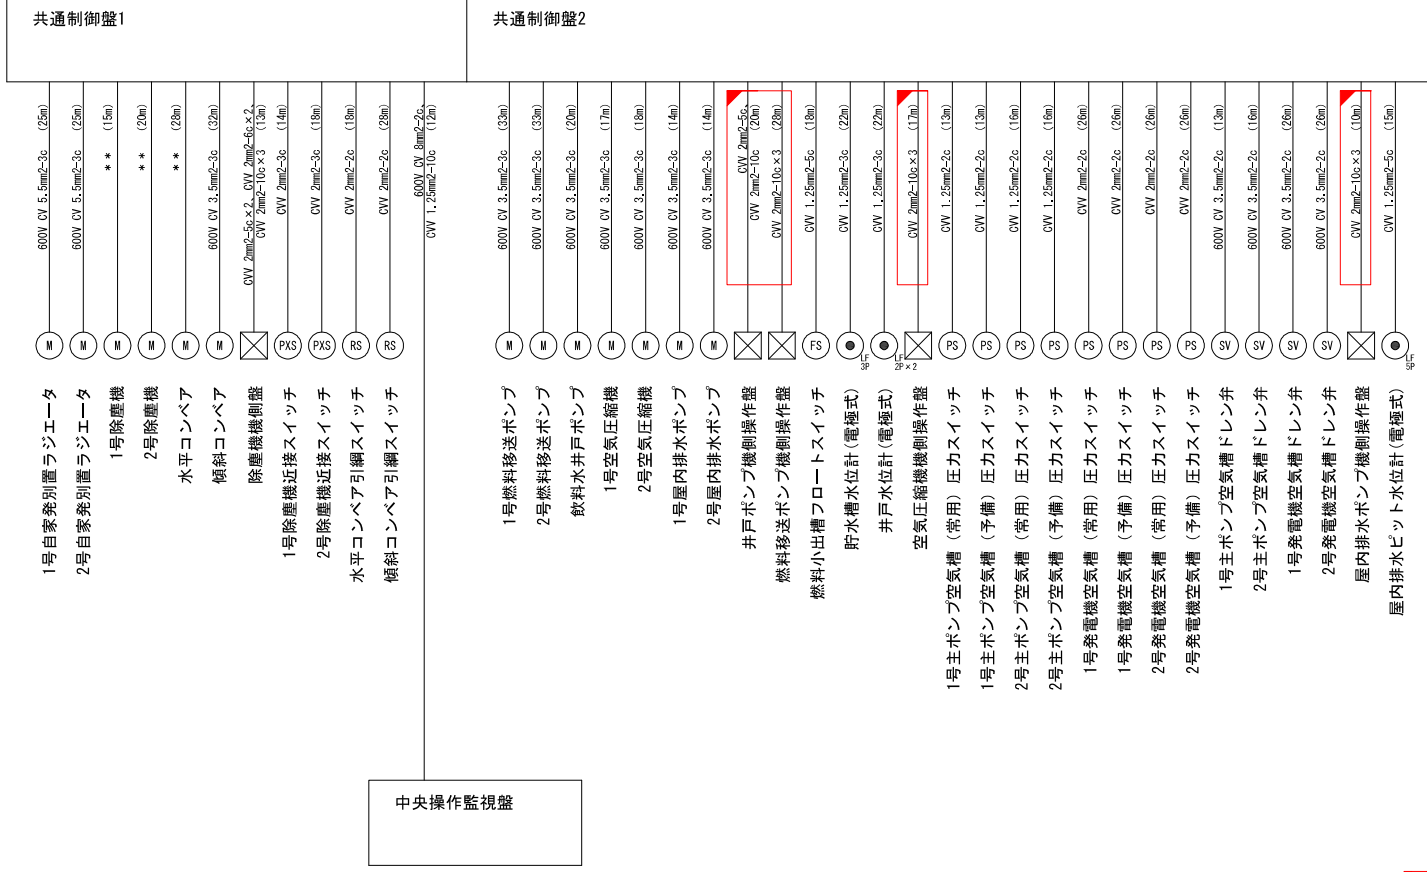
共通制御盤1

共通制御盤2

600V CV 5.5mm2-3c (25m)
600V CV 5.5mm2-3c (25m)
＊＊ (15m)
＊＊ (20m)
＊＊ (28m)
600V CV 3.5mm2-3c (32m)
CVV 2mm2-5c×2、CVV 2mm2-6c×2
CVV 2mm2-10c×3 (13m)
CVV 2mm2-3c (14m)
CVV 2mm2-3c (18m)
CVV 2mm2-2c (18m)
CVV 2mm2-2c (28m)
600V CV 8mm2-2c、
CVV 1.25mm2-10c (12m)

600V CV 3.5mm2-3c (33m)
600V CV 3.5mm2-3c (33m)
600V CV 3.5mm2-3c (20m)
600V CV 3.5mm2-3c (17m)
600V CV 3.5mm2-3c (18m)
600V CV 3.5mm2-3c (14m)
600V CV 3.5mm2-3c (14m)
CVV 2mm2-5c、
CVV 2mm2-10c (20m)
CVV 2mm2-10c×3 (28m)
CVV 1.25mm2-5c (18m)
CVV 1.25mm2-3c (22m)
CVV 1.25mm2-3c (22m)
CVV 2mm2-10c×3 (17m)
CVV 1.25mm2-2c (13m)
CVV 1.25mm2-2c (13m)
CVV 1.25mm2-2c (16m)
CVV 1.25mm2-2c (16m)
CVV 2mm2-2c (26m)
CVV 2mm2-2c (26m)
CVV 2mm2-2c (26m)
CVV 2mm2-2c (26m)
600V CV 3.5mm2-2c (13m)
600V CV 3.5mm2-2c (16m)
600V CV 3.5mm2-2c (26m)
600V CV 3.5mm2-2c (26m)
CVV 2mm2-10c×3 (10m)
CVV 1.25mm2-5c (15m)

M M M M M M PXS PXS RS RS

M M M M M M M FS LF 3P LF 2P×2 PS PS PS PS PS PS PS PS SV SV SV SV LF 5P

1号自家発別置ラジエータ
2号自家発別置ラジエータ
1号除塵機
2号除塵機
水平コンベア
傾斜コンベア
除塵機機側盤
1号除塵機近接スイッチ
2号除塵機近接スイッチ
水平コンベア引綱スイッチ
傾斜コンベア引綱スイッチ

1号燃料移送ポンプ
2号燃料移送ポンプ
飲料水井戸ポンプ
1号空気圧縮機
2号空気圧縮機
1号屋内排水ポンプ
2号屋内排水ポンプ
井戸ポンプ機側操作盤
燃料移送ポンプ機側操作盤
燃料小出槽フロートスイッチ
貯水槽水位計（電極式）
井戸水位計（電極式）
空気圧縮機機側操作盤
1号主ポンプ空気槽（常用）圧力スイッチ
1号主ポンプ空気槽（予備）圧力スイッチ
2号主ポンプ空気槽（常用）圧力スイッチ
2号主ポンプ空気槽（予備）圧力スイッチ
1号発電機空気槽（常用）圧力スイッチ
1号発電機空気槽（予備）圧力スイッチ
2号発電機空気槽（常用）圧力スイッチ
2号発電機空気槽（予備）圧力スイッチ
1号主ポンプ空気槽ドレン弁
2号主ポンプ空気槽ドレン弁
1号発電機空気槽ドレン弁
2号発電機空気槽ドレン弁
屋内排水ポンプ機側操作盤
屋内排水ピット水位計（電極式）

中央操作監視盤